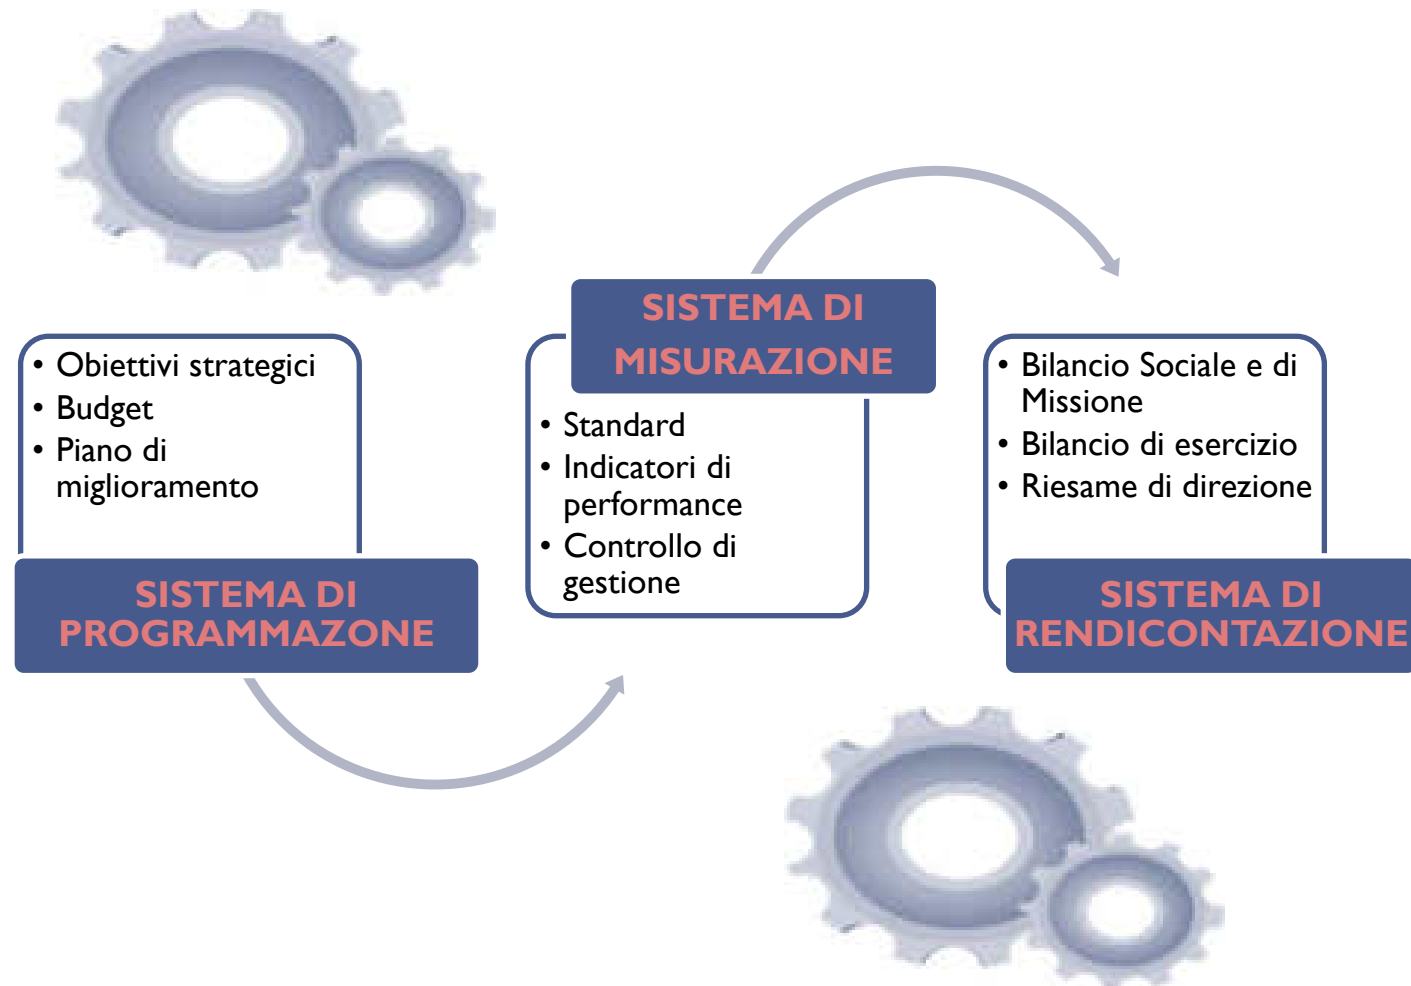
• Obiettivi strategici
• Budget
• Piano di miglioramento

SISTEMA DI PROGRAMMAZONE

SISTEMA DI MISURAZIONE

• Standard
• Indicatori di performance
• Controllo di gestione

• Bilancio Sociale e di Missione
• Bilancio di esercizio
• Riesame di direzione

SISTEMA DI RENDICONTAZIONE